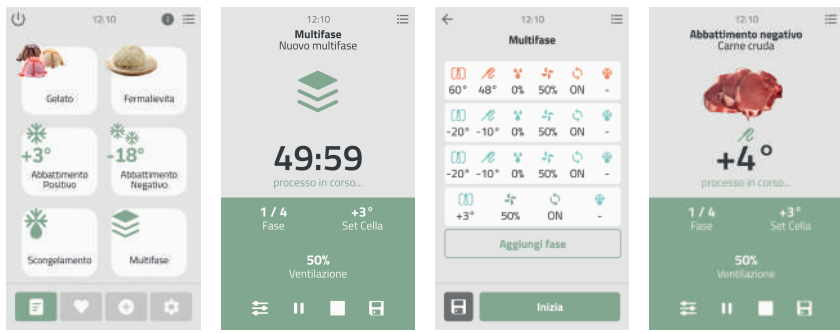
12:10

Gelato

Fermalievita

+3°
Abbattimento Positivo

-18°
Abbattimento Negativo

Scongelamento

Multifase

12:10

Multifase
Nuovo multifase

49:59
processo in corso...

1 / 4
Fase

+3°
Set Cella

50%
Ventilazione

12:10

Multifase

| | | | | | |
|---|---|---|---|---|---|
| 60° | 48° | 0% | 50% | ON | - |
| -20° | -10° | 0% | 50% | ON | - |
| -20° | -10° | 0% | 50% | ON | - |

| | | | |
|---|---|---|---|
| +3° | 50% | ON | - |

Aggiungi fase

Inizia

12:10

Abbattimento negativo
Carne cruda

+4°
processo in corso...

1 / 4
Fase

+3°
Set Cella

50%
Ventilazione